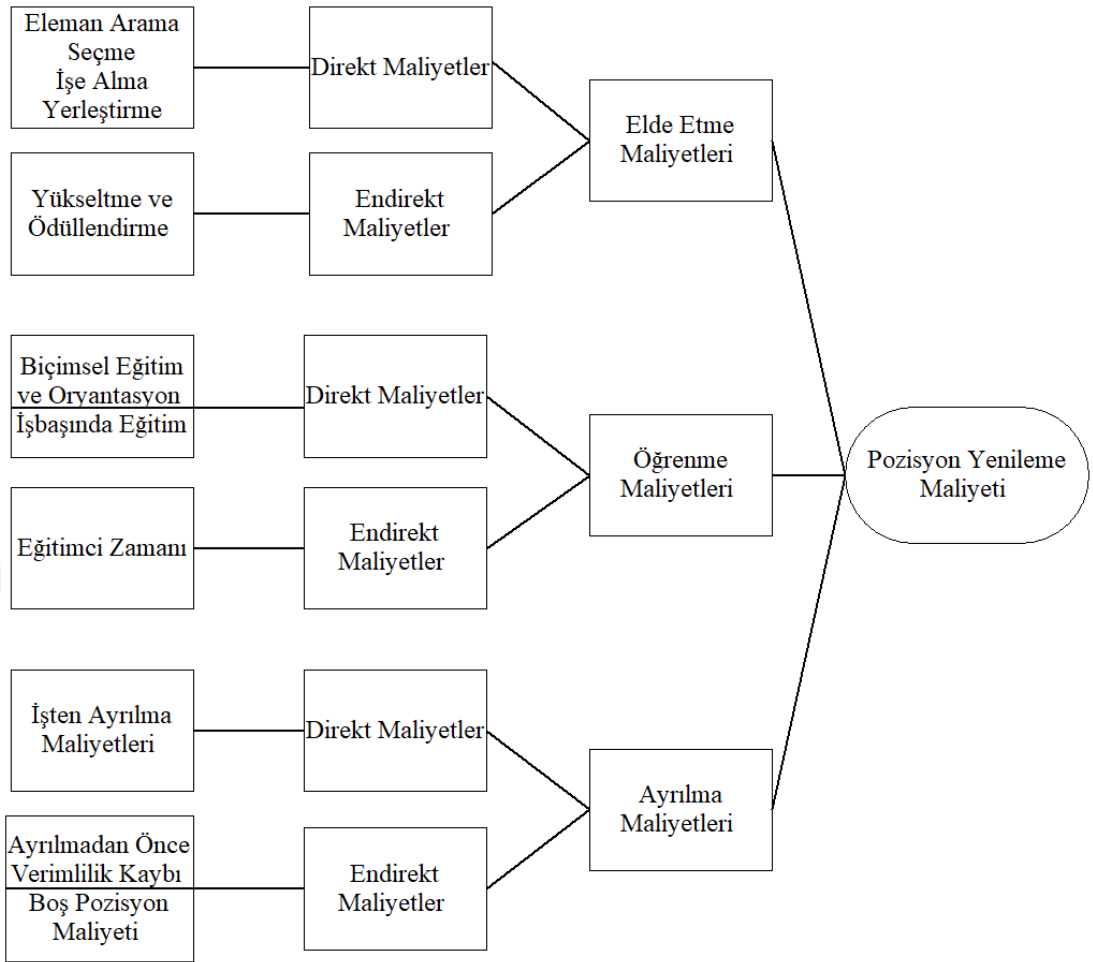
Eleman Arama
Seçme
İşe Alma
Yerleştirme

Direkt Maliyetler

Yükseltme ve Ödüllendirme

Endirekt Maliyetler

Elde Etme Maliyetleri

Biçimsel Eğitim ve Oryantasyon
İşbaşında Eğitim

Direkt Maliyetler

Eğitimci Zamanı

Endirekt Maliyetler

Öğrenme Maliyetleri

Pozisyon Yenileme Maliyeti

İşten Ayrılma Maliyetleri

Direkt Maliyetler

Ayrılmadan Önce Verimlilik Kaybı
Boş Pozisyon Maliyeti

Endirekt Maliyetler

Ayrılma Maliyetleri